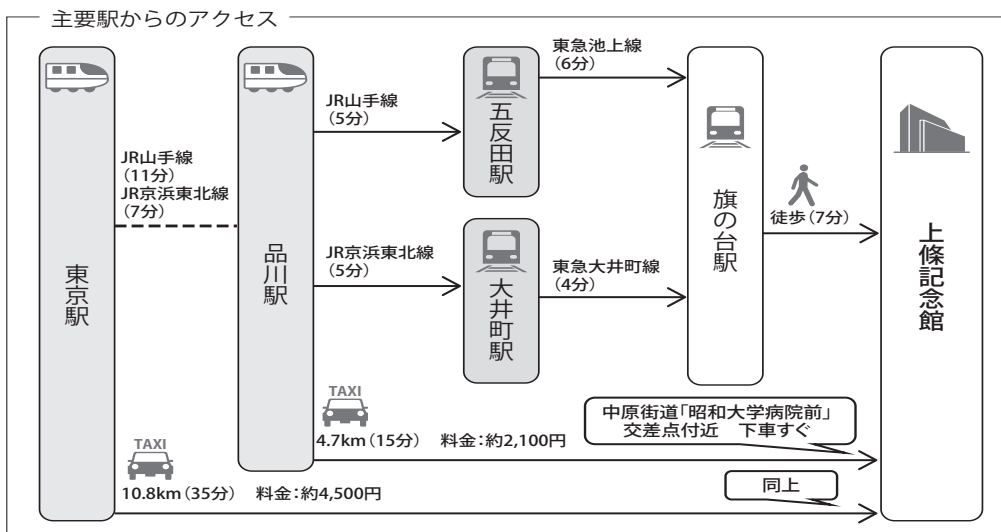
主要駅からのアクセス

東京駅

JR山手線
(11分)
JR京浜東北線
(7分)

品川駅

JR山手線
(5分)

五反田駅

JR京浜東北線
(5分)

大井町駅

東急池上線
(6分)

東急大井町線
(4分)

旗の台駅

徒歩(7分)

上條記念館

TAXI
4.7km(15分) 料金:約2,100円

中原街道「昭和大学病院前」
交差点付近 下車すぐ

TAXI
10.8km(35分) 料金:約4,500円

同上